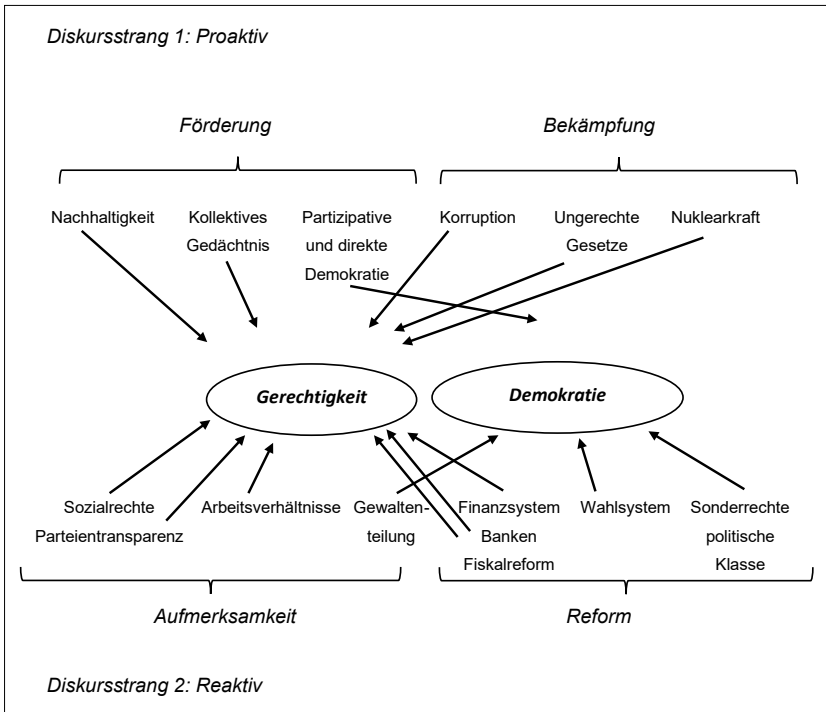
Diskursstrang 1: Proaktiv

Förderung

Bekämpfung

Nachhaltigkeit

Kollektives Gedächtnis

Partizipative und direkte Demokratie

Korruption

Ungerechte Gesetze

Nuklearkraft

Gerechtigkeit

Demokratie

Sozialrechte

Parteientransparenz

Arbeitsverhältnisse

Gewaltenteilung

Finanzsystem

Banken

Fiskalreform

Wahlsystem

Sonderrechte politische Klasse

Aufmerksamkeit

Reform

Diskursstrang 2: Reaktiv